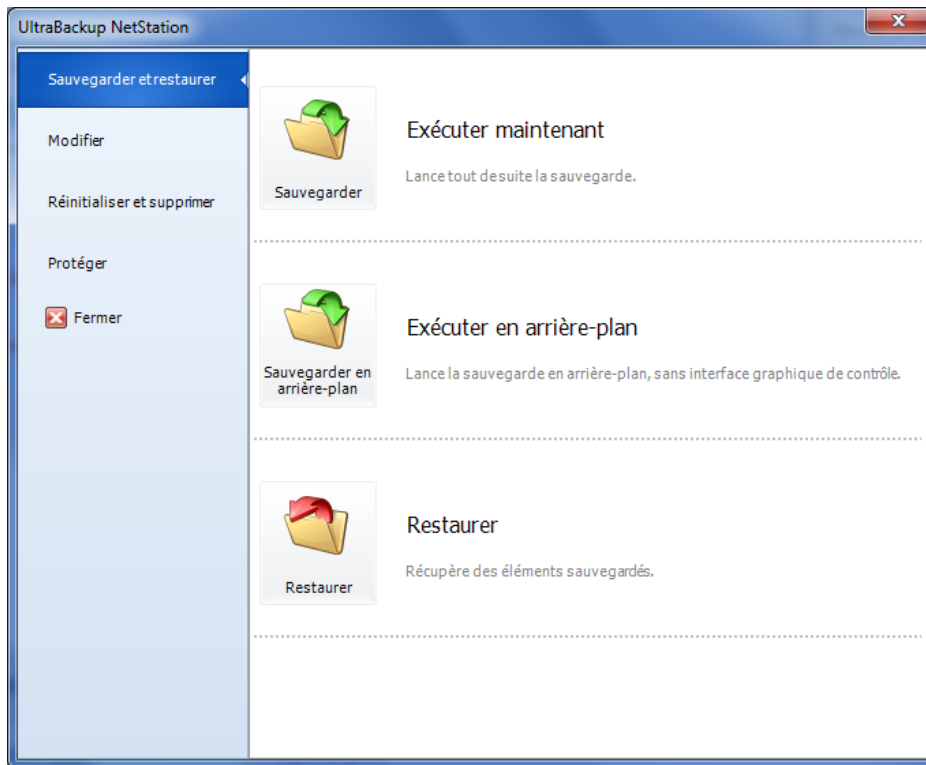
UltraBackup NetStation

Sauvegarder et restaurer

Modifier

Réinitialiser et supprimer

Protéger

Fermer

Sauvegarder

Exécuter maintenant

Lance tout de suite la sauvegarde.

Sauvegarder en arrière-plan

Exécuter en arrière-plan

Lance la sauvegarde en arrière-plan, sans interface graphique de contrôle.

Restaurer

Restaurer

Récupère des éléments sauvegardés.